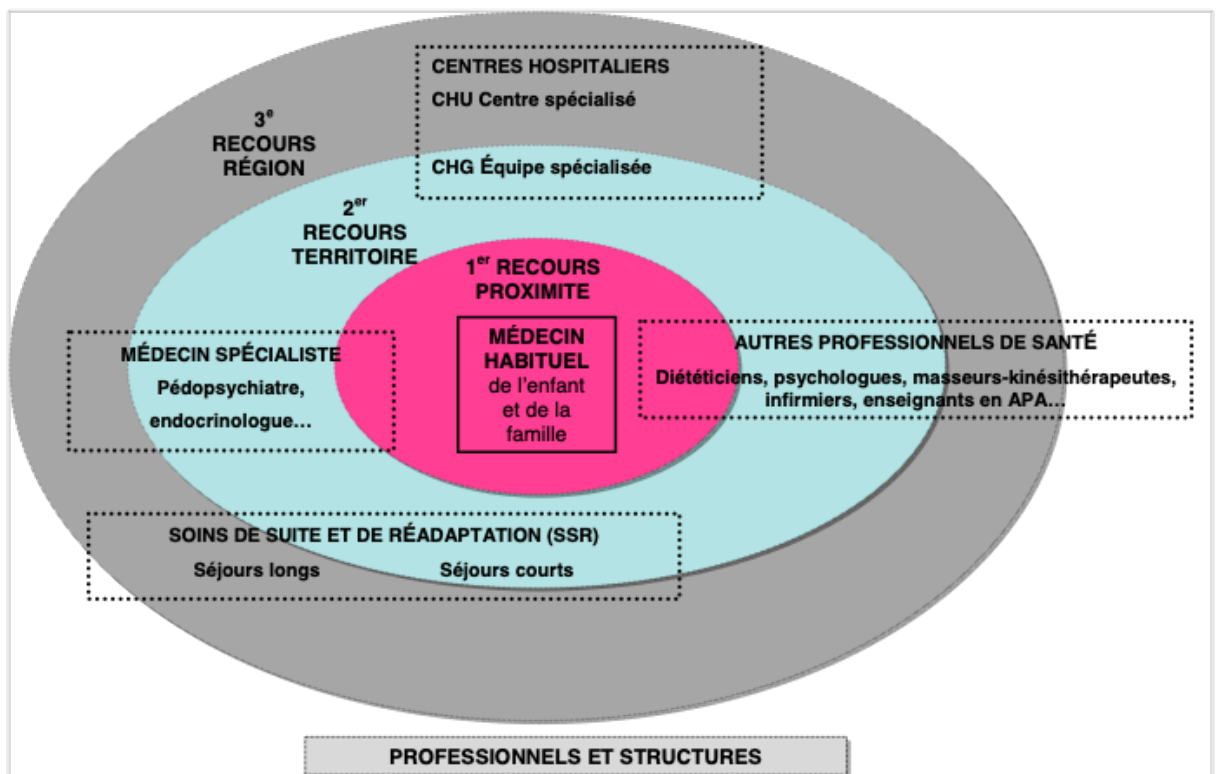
CENTRES HOSPITALIERS
CHU Centre spécialisé

3$^{e}$
RECOURS
RÉGION

CHG Équipe spécialisée

2$^{er}$
RECOURS
TERRITOIRE

1$^{er}$ RECOURS
PROXIMITE

MÉDECIN SPÉCIALISTE
Pédopsychiatre, endocrinologue…

MÉDECIN HABITUEL
de l'enfant et de la famille

AUTRES PROFESSIONNELS DE SANTÉ
Diététiciens, psychologues, masseurs-kinésithérapeutes, infirmiers, enseignants en APA…

SOINS DE SUITE ET DE RÉADAPTATION (SSR)
Séjours longs
Séjours courts

PROFESSIONNELS ET STRUCTURES